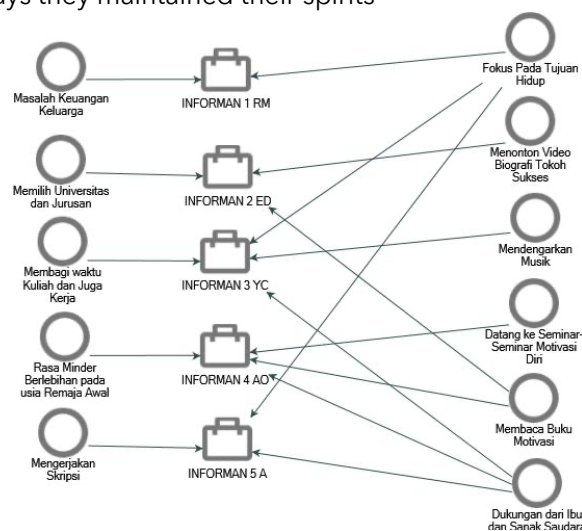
ays they maintained their spirits

Masalah Keuangan Keluarga

INFORMAN 1 RM

Fokus Pada Tujuan Hidup

Memilih Universitas dan Jurusan

INFORMAN 2 ED

Menonton Video Biografi Tokoh Sukses

Membagi waktu Kuliah dan Juga Kerja

INFORMAN 3 YC

Mendengarkan Musik

Rasa Minder Berlebihan pada usia Remaja Awal

INFORMAN 4 AO

Datang ke Seminar-Seminar Motivasi Diri

Membaca Buku Motivasi

Mengerjakan Skripsi

INFORMAN 5 A

Dukungan dari Ibu dan Sanak Saudara